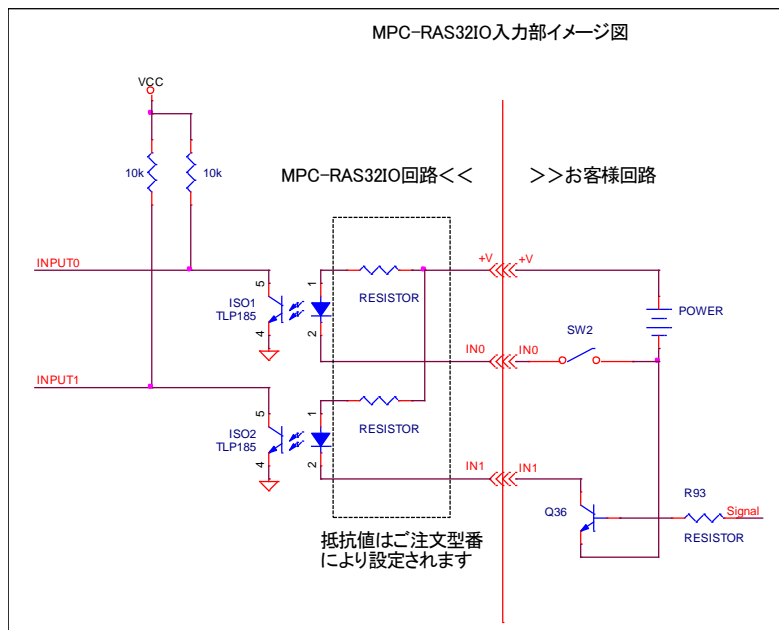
MPC-RAS32IO入力部イメージ図

VCC

10k

10k

MPC-RAS32IO回路<<

>>お客様回路

INPUT0

5

ISO1
TLP185

4

1

2

RESISTOR

+V

+V

POWER

SW2

IN0

IN0

INPUT1

5

ISO2
TLP185

4

1

2

RESISTOR

IN1

IN1

Q36

R93

Signal

RESISTOR

抵抗値はご注文型番
により設定されます